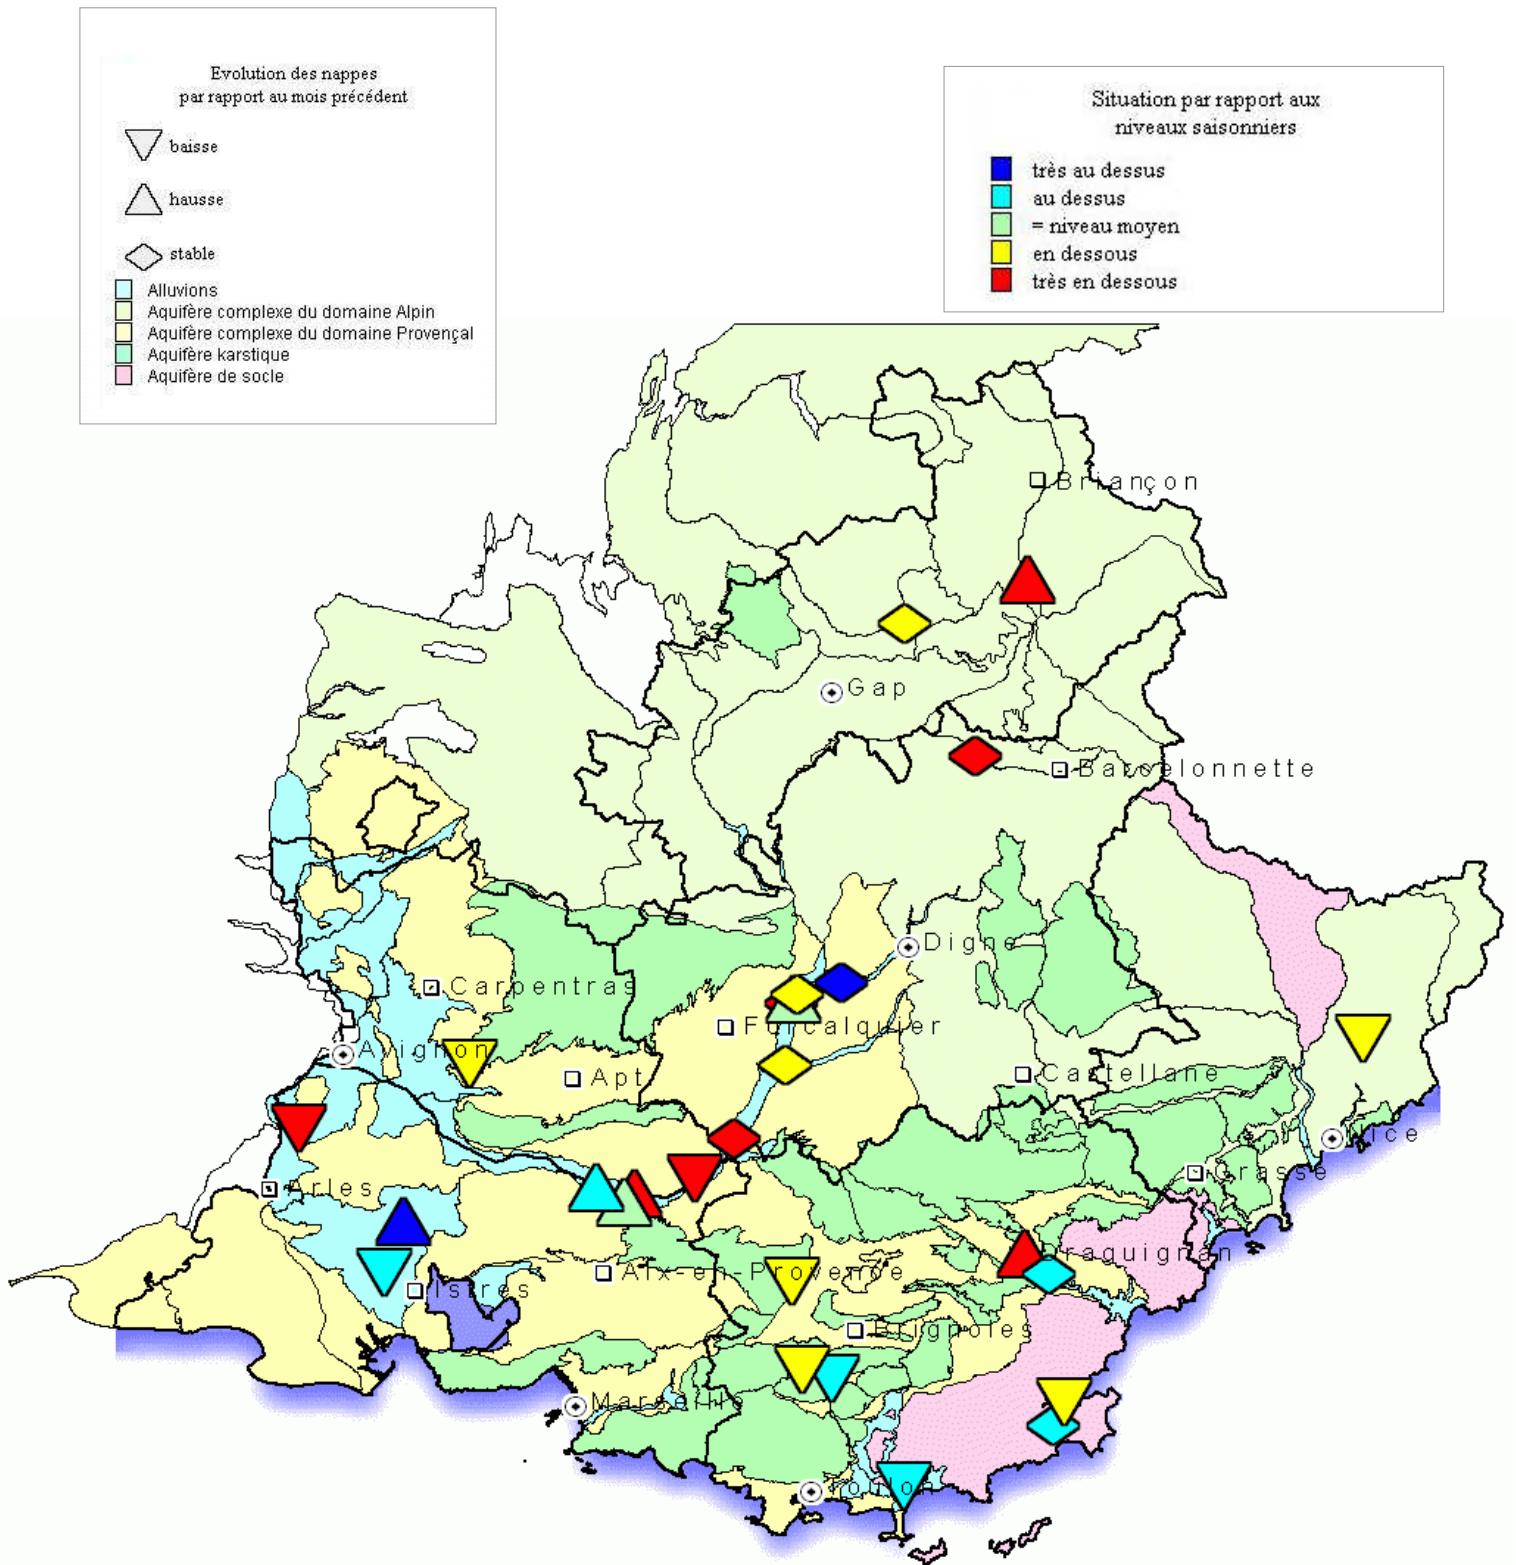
Evolution des nappes
par rapport au mois précédent

baisse

hausse

stable

Alluvions
Aquifère complexe du domaine Alpin
Aquifère complexe du domaine Provençal
Aquifère karstique
Aquifère de socle

Situation par rapport aux niveaux saisonniers

très au dessus
au dessus
= niveau moyen
en dessous
très en dessous

Briançon
Gap
Barcelonnette
Digne
Carpentras
Forcalquier
Avignon
Apt
Castellane
Nice
Grasse
Arles
Istres
Aix-en-Provence
Draguignan
Brignoles
Marseille
Toulon